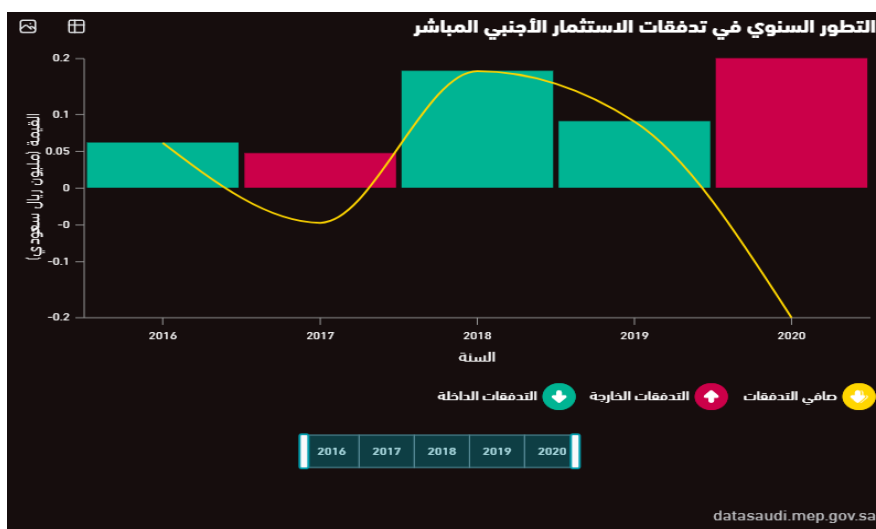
التطور السنوي في تدفقات الاستثمار الأجنبي المباشر

القيمة (مليون ريال سعودي)

0.2
0.1
0.05
0
-0
-0.1
-0.2

2016
2017
2018
2019
2020

السنة

صافي التدفقات
التدفقات الخارجة
التدفقات الداخلة

2016 | 2017 | 2018 | 2019 | 2020

datasaudi.mep.gov.sa